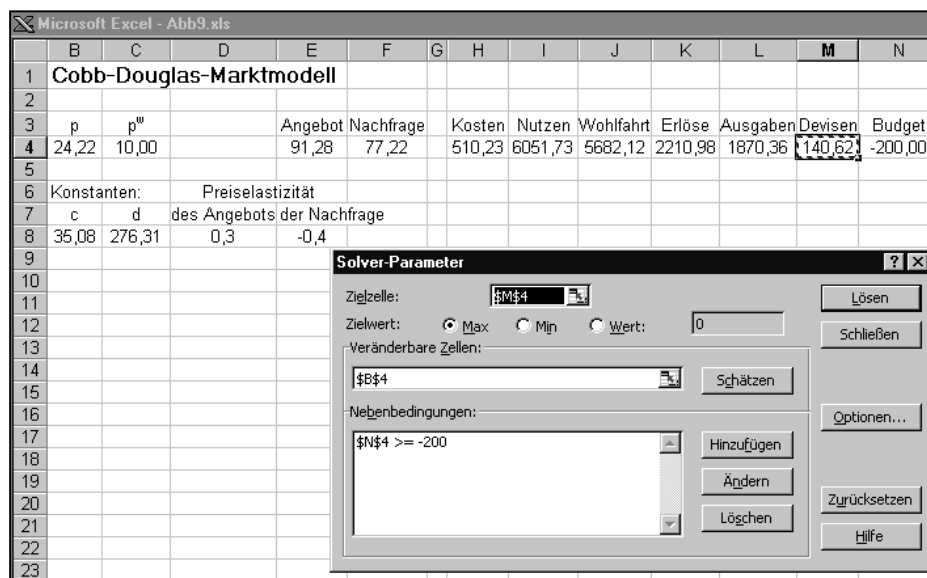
Microsoft Excel - Abb9.xls

| | B | C | D | E | F | G | H | I | J | K | L | M | N |
|---|---|---|---|---|---|---|---|---|---|---|---|---|---|
| 1 | Cobb-Douglas-Marktmodell | | | | | | | | | | | | |
| 2 | | | | | | | | | | | | | |
| 3 | p | $p^w$ | | Angebot | Nachfrage | | Kosten | Nutzen | Wohlfahrt | Erlöse | Ausgaben | Devisen | Budget |
| 4 | 24,22 | 10,00 | | 91,28 | 77,22 | | 510,23 | 6051,73 | 5682,12 | 2210,98 | 1870,36 | 140,62 | -200,00 |
| 5 | | | | | | | | | | | | | |
| 6 | Konstanten: | | Preiselastizität | | | | | | | | | | |
| 7 | c | d | des Angebots | der Nachfrage | | | | | | | | | |
| 8 | 35,08 | 276,31 | 0,3 | -0,4 | | | | | | | | | |
| 9 | | | | | | | | | | | | | |
| 10 | | | | | | | | | | | | | |
| 11 | | | | | | | | | | | | | |
| 12 | | | | | | | | | | | | | |
| 13 | | | | | | | | | | | | | |
| 14 | | | | | | | | | | | | | |
| 15 | | | | | | | | | | | | | |
| 16 | | | | | | | | | | | | | |
| 17 | | | | | | | | | | | | | |
| 18 | | | | | | | | | | | | | |
| 19 | | | | | | | | | | | | | |
| 20 | | | | | | | | | | | | | |
| 21 | | | | | | | | | | | | | |
| 22 | | | | | | | | | | | | | |
| 23 | | | | | | | | | | | | | |

Solver-Parameter ? X

Zielzelle: $M$4

Lösen

Zielwert: Max Min Wert: 0

Schließen

Veränderbare Zellen:

$B$4

Schätzen

Nebenbedingungen:

Optionen...

$N$4 >= -200

Hinzufügen

Ändern

Zurücksetzen

Löschen

Hilfe